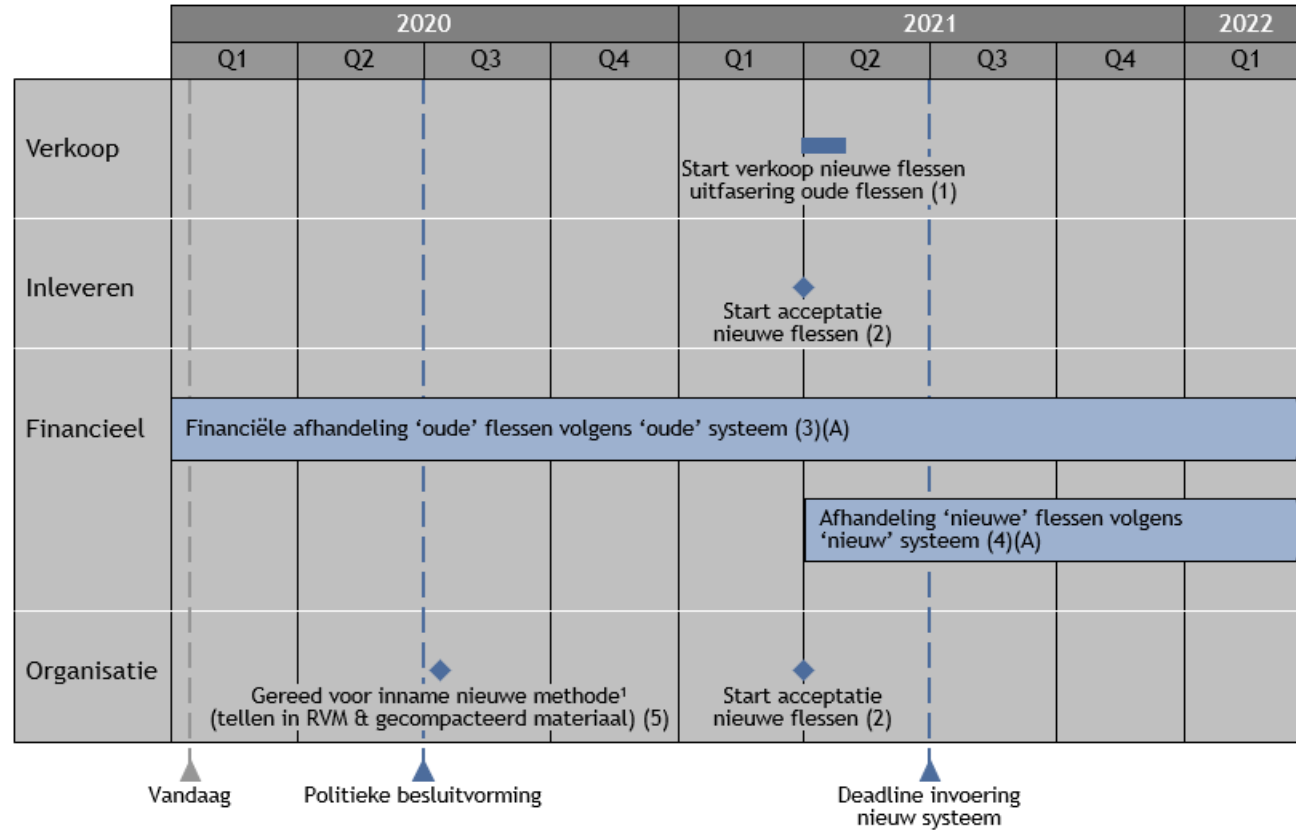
| | 2020 | | | | 2021 | | | | 2022 |
|---|---|---|---|---|---|---|---|---|---|
| | Q1 | Q2 | Q3 | Q4 | Q1 | Q2 | Q3 | Q4 | Q1 |

Verkoop

Start verkoop nieuwe flessen uitfasering oude flessen (1)

Inleveren

Start acceptatie nieuwe flessen (2)

Financieel

Financiële afhandeling 'oude' flessen volgens 'oude' systeem (3)(A)

Afhandeling 'nieuwe' flessen volgens 'nieuw' systeem (4)(A)

Organisatie

Gereed voor inname nieuwe methode¹ (tellen in RVM & gecompacteerd materiaal) (5)

Start acceptatie nieuwe flessen (2)

Vandaag

Politieke besluitvorming

Deadline invoering nieuw systeem